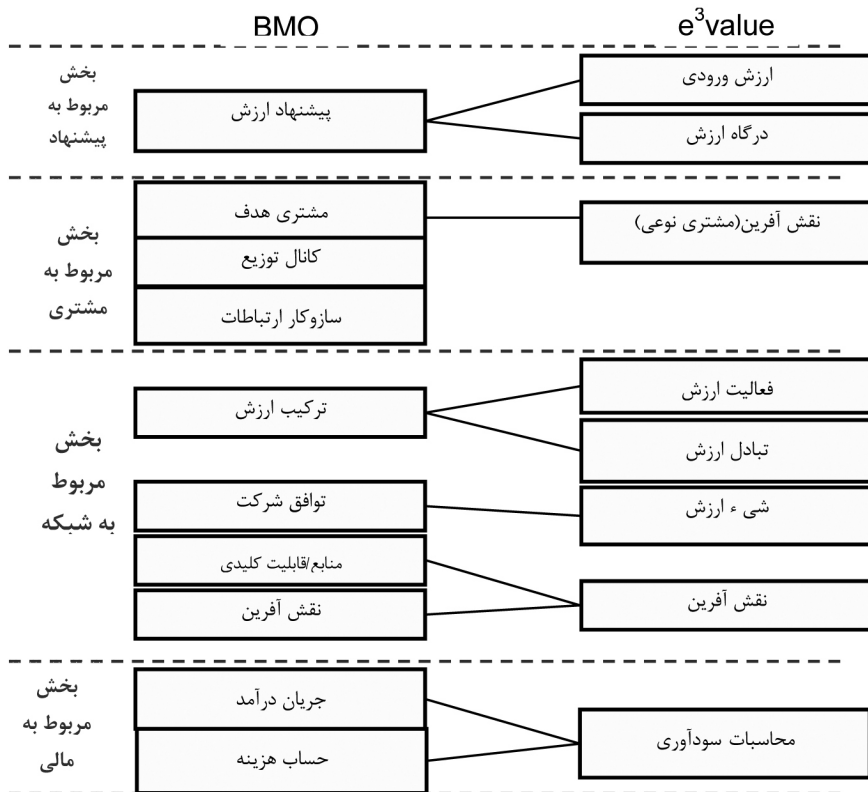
BMO

$e^3$value

بخش مربوط به پیشنهاد

پیشنهاد ارزش

ارزش ورودی

درگاه ارزش

بخش مربوط به مشتری

مشتری هدف

کانال توزیع

سازوکار ارتباطات

نقش آفرین(مشتری نوعی)

بخش مربوط به شبکه

ترکیب ارزش

فعالیت ارزش

تبادل ارزش

توافق شرکت

شی ء ارزش

منابع/قابلیت کلیدی

نقش آفرین

نقش آفرین

بخش مربوط به مالی

جریان درآمد

حساب هزینه

محاسبات سودآوری